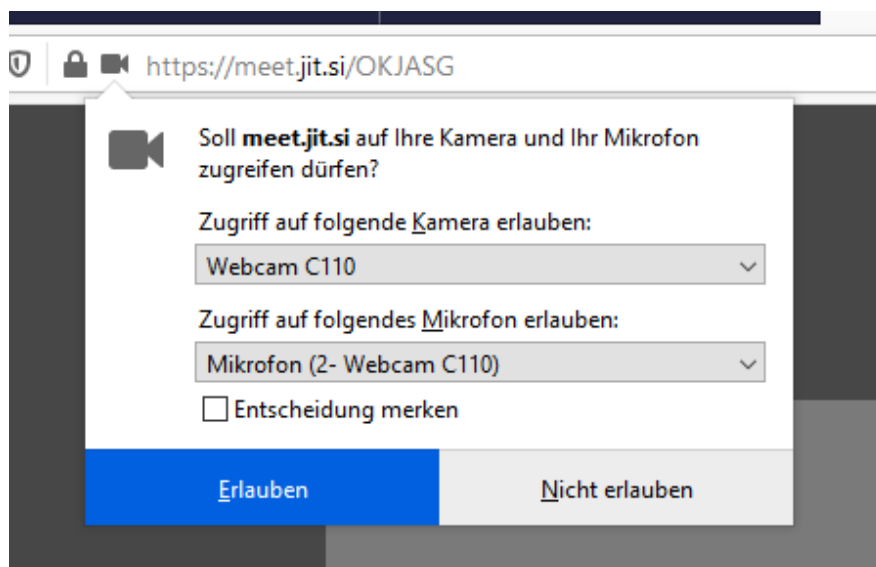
https://meet.jit.si/OKJASG

Soll **meet.jit.si** auf Ihre Kamera und Ihr Mikrofon zugreifen dürfen?

Zugriff auf folgende Kamera erlauben:

Webcam C110

Zugriff auf folgendes Mikrofon erlauben:

Mikrofon (2- Webcam C110)

Entscheidung merken

Erlauben

Nicht erlauben